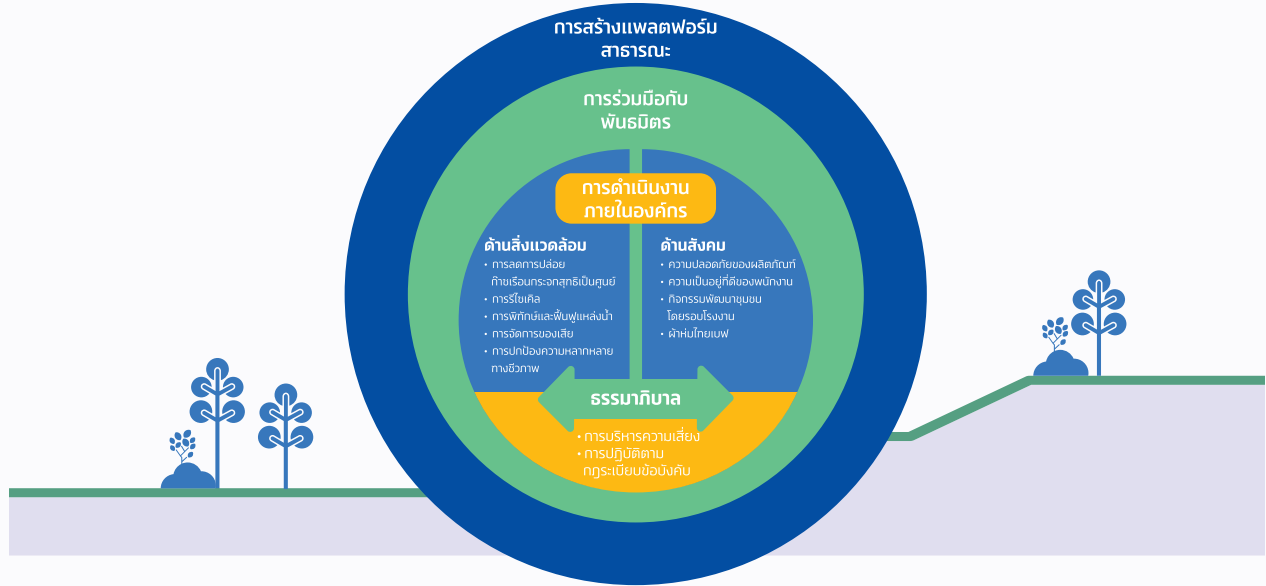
การสร้างแพลตฟอร์มสาธารณะ

การร่วมมือกับพันธมิตร

การดำเนินงานภายในองค์กร

ด้านสิ่งแวดล้อม
• การลดการปล่อยก๊าซเรือนกระจกสุทธิเป็นศูนย์
• การรีไซเคิล
• การพิทักษ์และฟื้นฟูแหล่งน้ำ
• การจัดการของเสีย
• การปกป้องความหลากหลายทางชีวภาพ

ด้านสังคม
• ความปลอดภัยของผลิตภัณฑ์
• ความเป็นอยู่ที่ดีของพนักงาน
• กิจกรรมพัฒนาชุมชนโดยรอบโรงงาน
• ผ้าห่มไทยเบฟ

ธรรมาภิบาล
• การบริหารความเสี่ยง
• การปฏิบัติตามกฎระเบียบข้อบังคับ